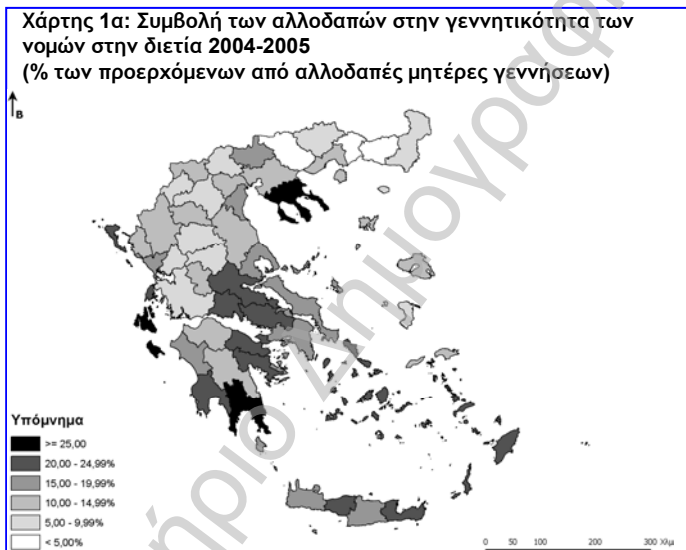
Χάρτης 1α: Συμβολή των αλλοδαπών στην γεννητικότητα των νομών στην διετία 2004-2005
(% των προερχόμενων από αλλοδαπές μητέρες γεννήσεων)

B

Υπόμνημα
>= 25,00
20,00 - 24,99%
15,00 - 19,99%
10,00 - 14,99%
5,00 - 9,99%
< 5,00%

0 50 100 200 300 Χλμ

Ψηφιοποιήθηκε από το Ινστιτούτο Εκπαιδευτικής Πολιτικής